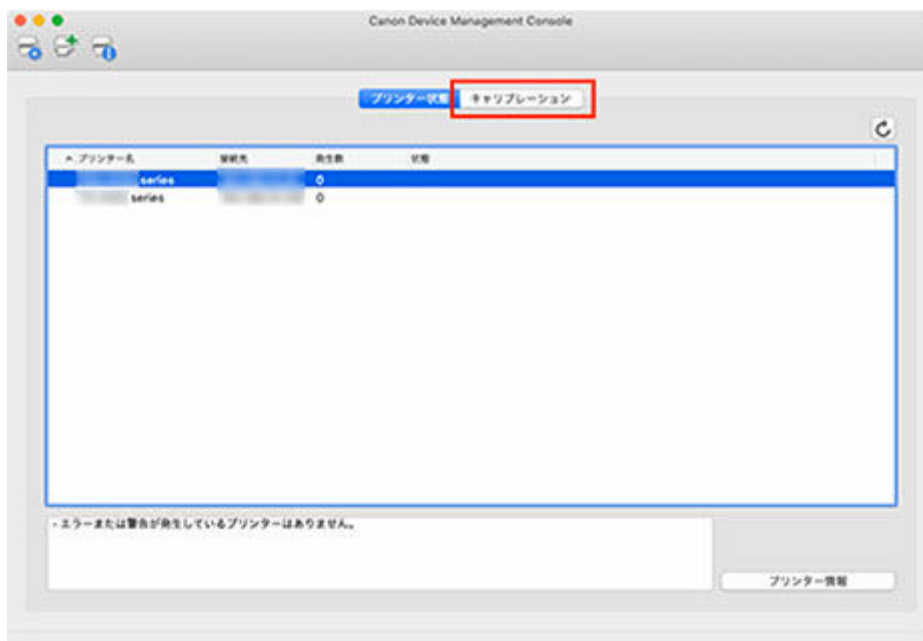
Canon Device Management Console

プリンター状態

キャリブレーション

| プリンター名 | 接続先 | 発生数 | 状態 |
|---|---|---|---|
| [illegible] series | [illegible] | 0 | |
| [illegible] series | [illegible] | 0 | |

・エラーまたは警告が発生しているプリンターはありません。

プリンター情報